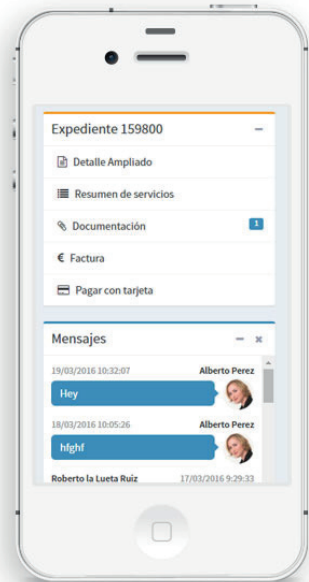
Expediente 159800 −

Detalle Ampliado

Resumen de servicios

Documentación 1

€ Factura

Pagar con tarjeta

Mensajes − ×

19/03/2016 10:32:07 Alberto Perez

Hey

18/03/2016 10:05:26 Alberto Perez

hfghf

Roberto la Lueta Ruiz 17/03/2016 9:29:33